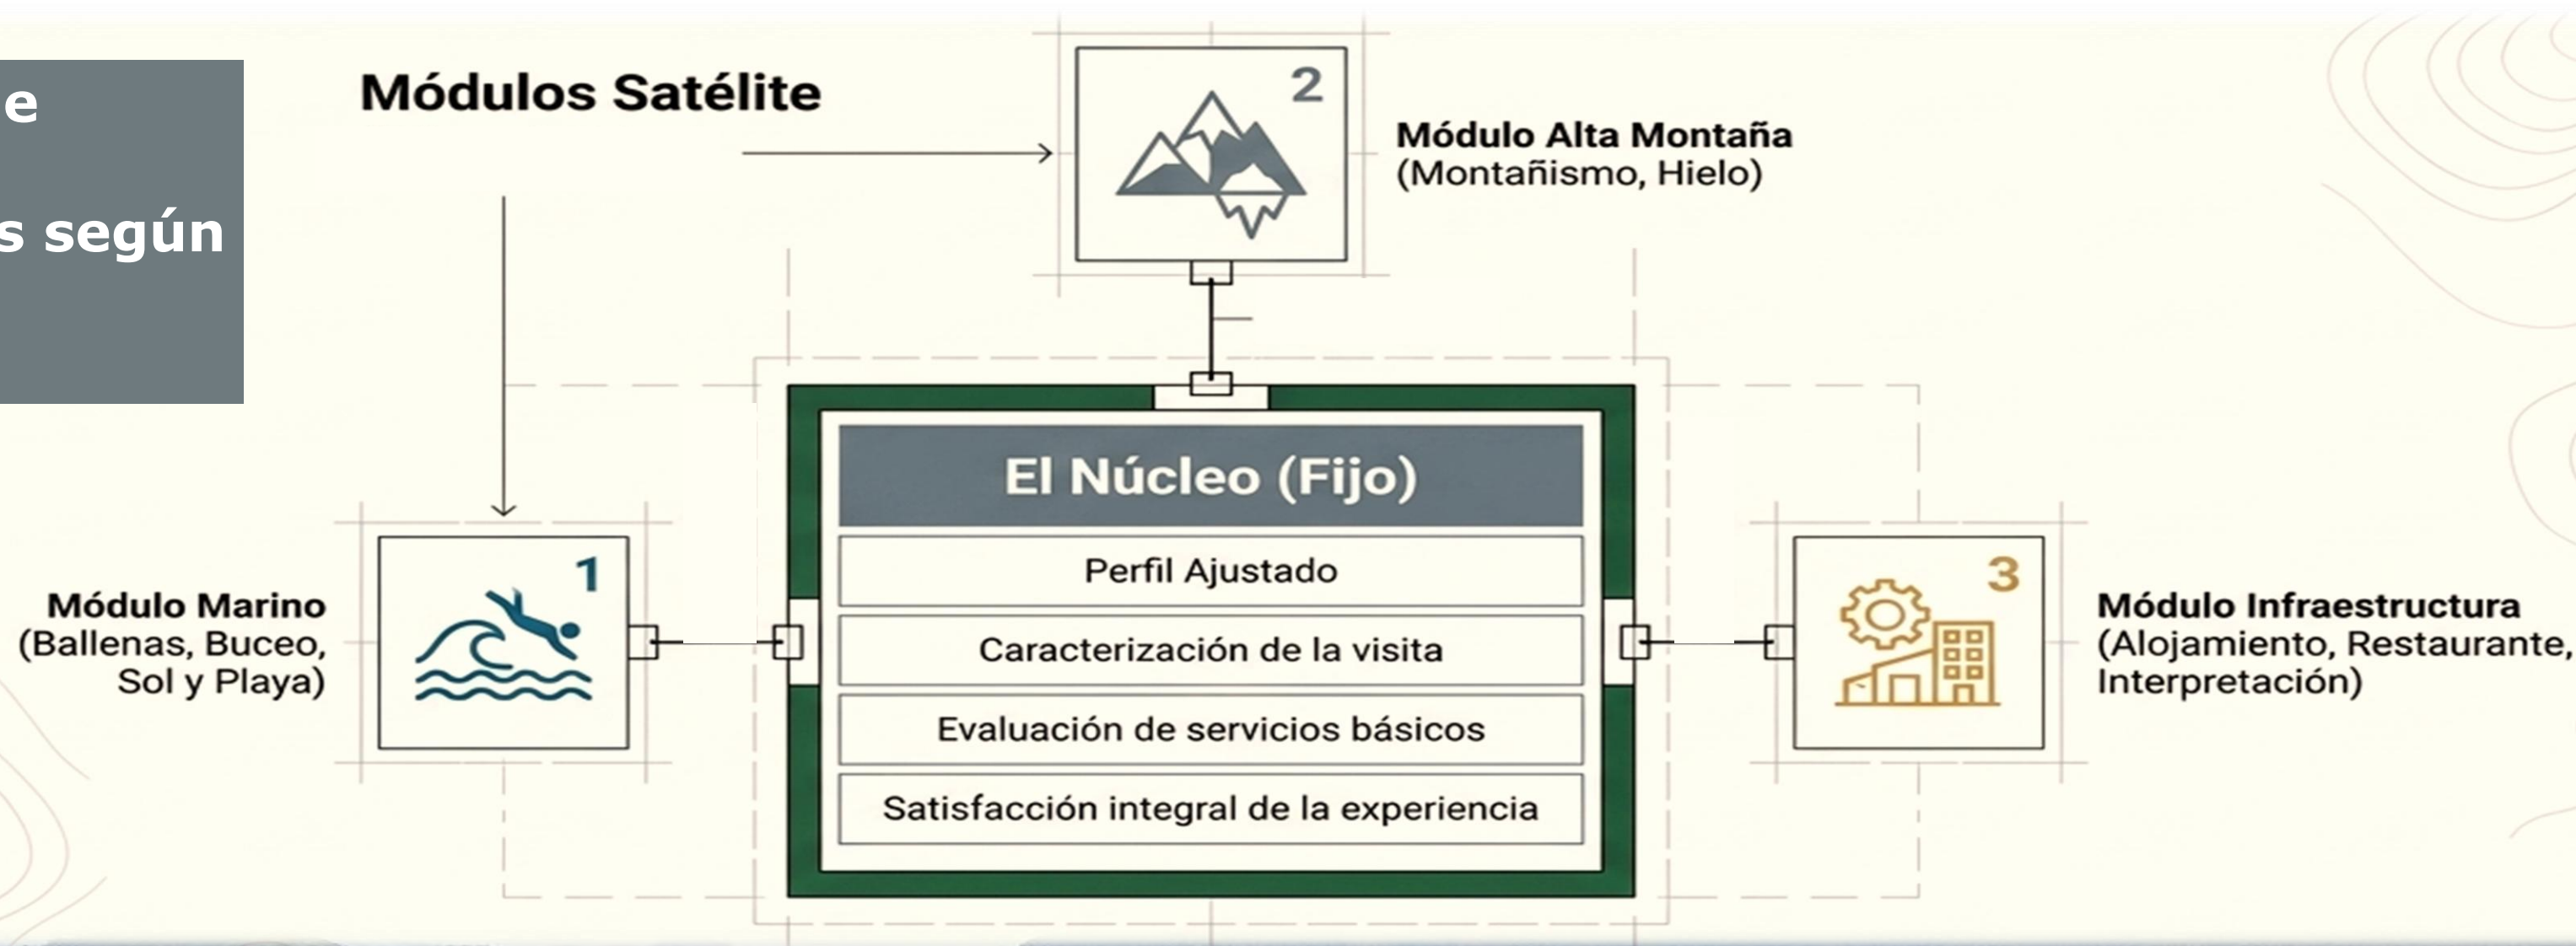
e

s según

Módulos Satélite

2

Módulo Alta Montaña
(Montañismo, Hielo)

El Núcleo (Fijo)

Perfil Ajustado

Caracterización de la visita

Evaluación de servicios básicos

Satisfacción integral de la experiencia

1

Módulo Marino
(Ballenas, Buceo, Sol y Playa)

3

Módulo Infraestructura
(Alojamiento, Restaurante, Interpretación)